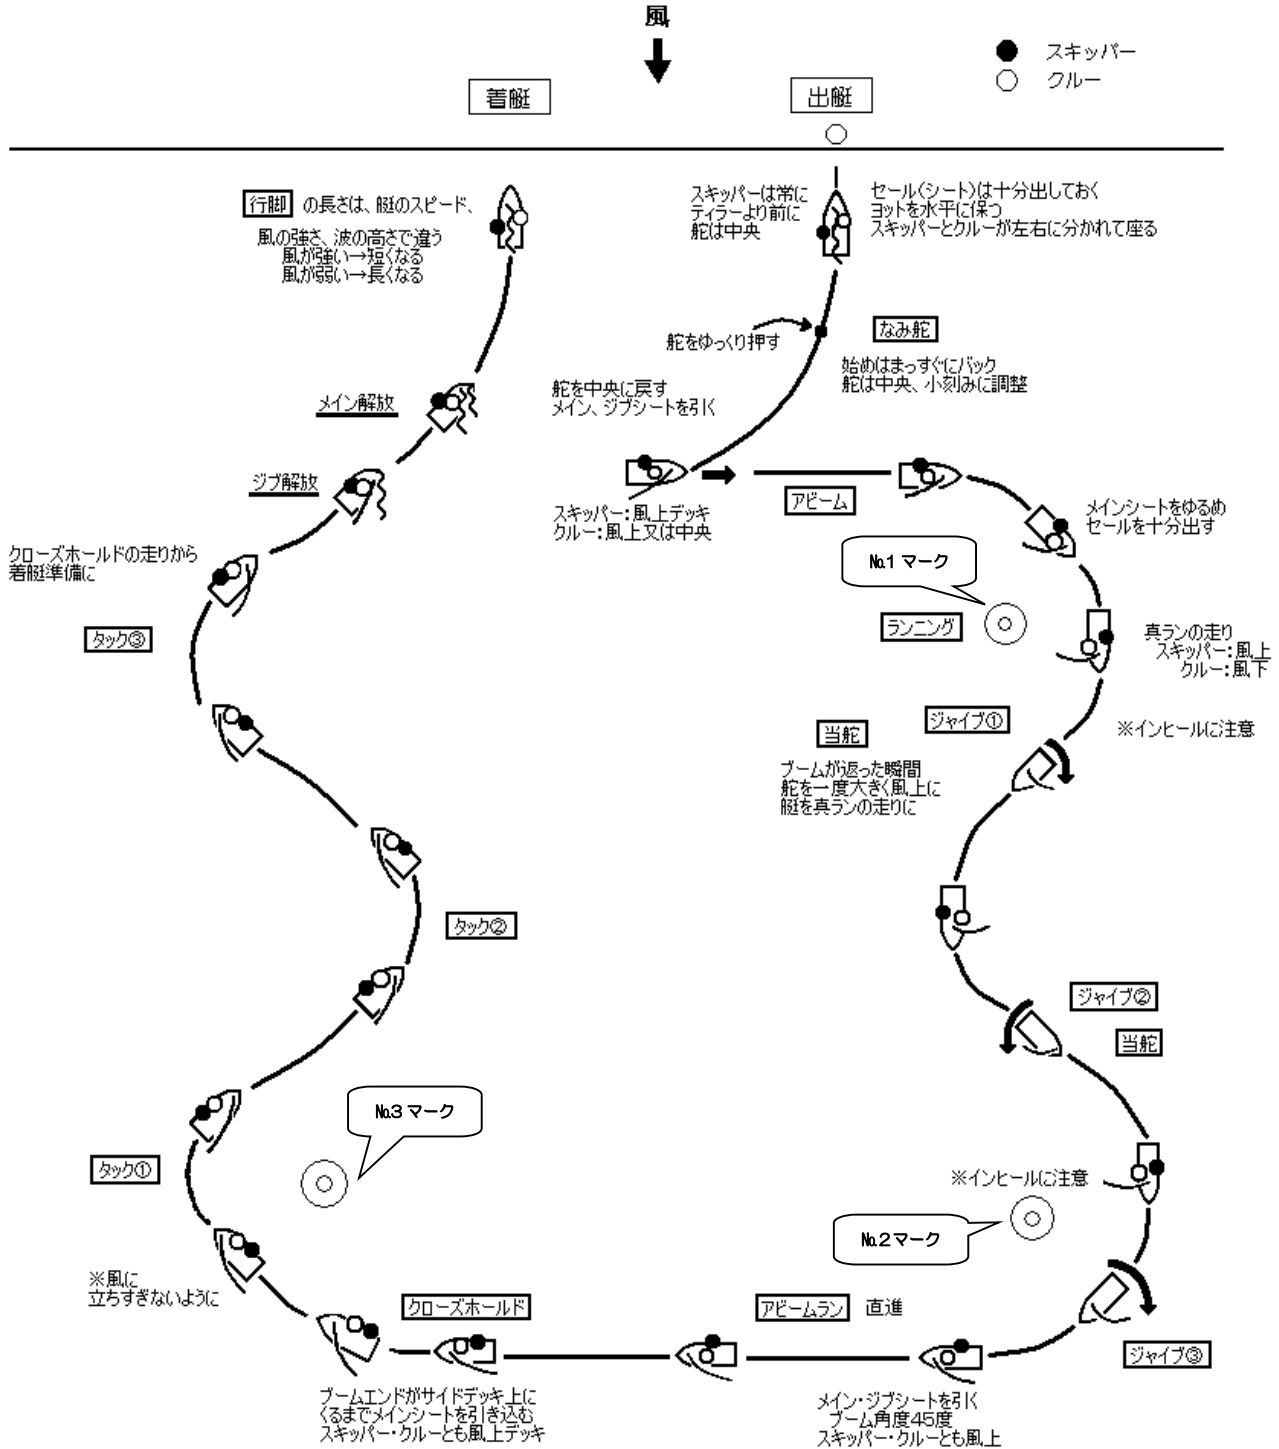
風

着艇

出艇

スキッパー
クルー

行脚 の長さは、艇のスピード、
風の強さ、波の高さで違う
風が強い→短くなる
風が弱い→長くなる

スキッパーは常に
ティラーより前に
舵は中央

セール(シート)は十分出しておく
ヨットを水平に保つ
スキッパーとクルーが左右に分かれて座る

舵をゆっくり押す

なみ舵

始めはまっすぐにバック
舵は中央、小刻みに調整

メイン解放

舵を中央に戻す
メイン、ジブシートを引く

ジブ解放

スキッパー:風上デッキ
クルー:風上又は中央

アビーム

メインシートをゆるめ
セールを十分出す

クローズホールドの走りから
着艇準備に

No.1 マーク

ランニング

タック③

真ランの走り
スキッパー:風上
クルー:風下

当舵

ジャイブ①

※インヒールに注意

ブームが返った瞬間
舵を一度大きく風上に
艇を真ランの走りに

タック②

ジャイブ②

当舵

No.3 マーク

タック①

※インヒールに注意

No.2マーク

※風に
立ちすぎないように

クローズホールド

アビームラン 直進

ジャイブ③

ブームエンドがサイドデッキ上に
くるまでメインシートを引き込む
スキッパー・クルーとも風上デッキ

メイン・ジブシートを引く
ブーム角度45度
スキッパー・クルーとも風上